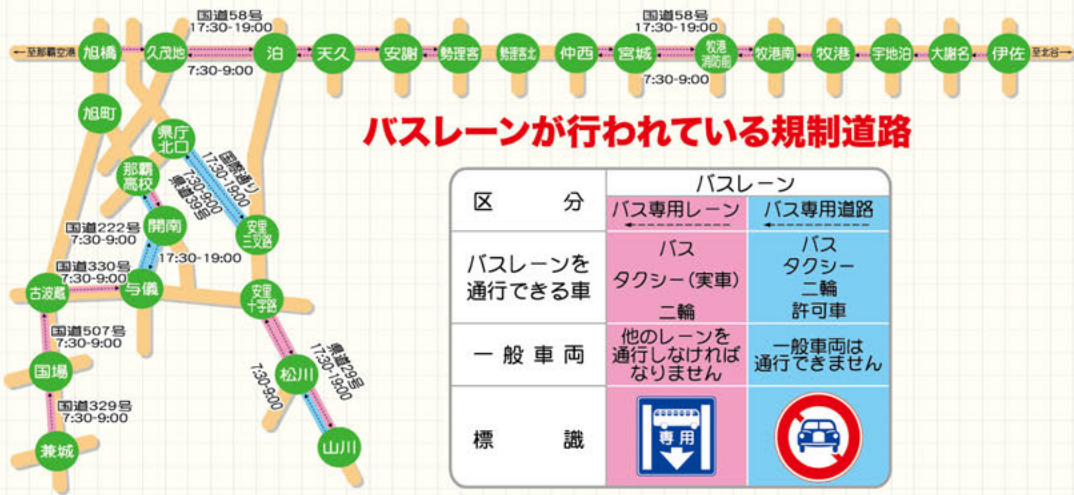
←至那覇空港 旭橋 久茂地 泊 天久 安謝 勢理客 勢理客北 仲西 宮城 牧港消防前 牧港南 牧港 宇地泊 大謝名 伊佐 至北谷→

国道58号
17:30-19:00
7:30-9:00

国道58号
17:30-19:00
7:30-9:00

旭町
県庁北口
那覇高校
開南
安里三叉路
国際通り
17:30-19:00
県道39号
7:30-9:00
17:30-19:00
17:30-19:00

国道222号
7:30-9:00
国道330号
7:30-9:00
古波蔵
与儀
安里十字路
国道507号
7:30-9:00
国場
県道29号
17:30-19:00
7:30-9:00
松川
国道329号
7:30-9:00
兼城
山川

バスレーンが行われている規制道路

| 区　分 | バスレーン バス専用レーン | バス専用道路 |
|---|---|---|
| バスレーンを通行できる車 | バス タクシー（実車） 二輪 | バス タクシー 二輪 許可車 |
| 一般車両 | 他のレーンを通行しなければなりません | 一般車両は通行できません |
| 標　識 | 専用 | |